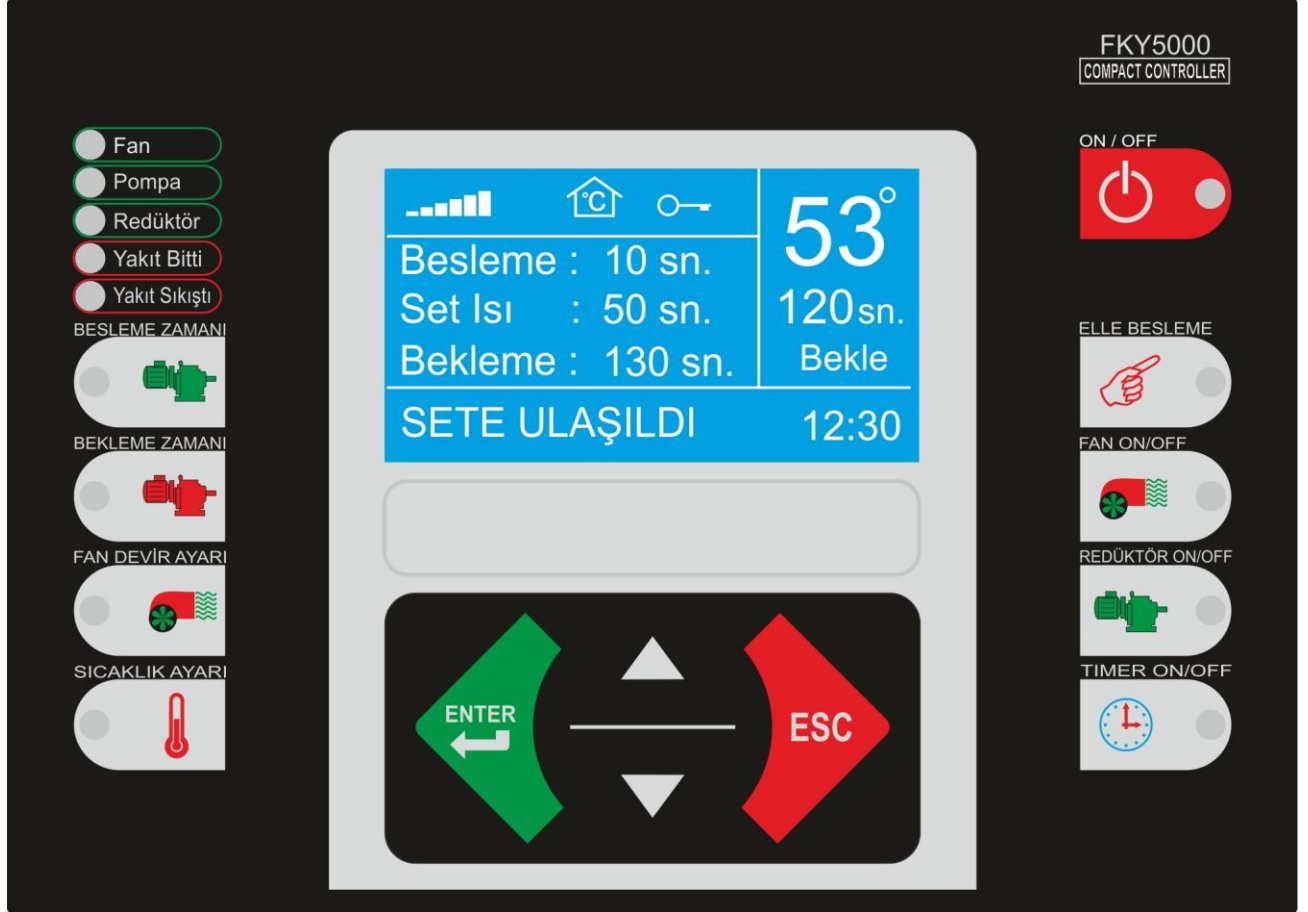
FKY5000
COMPACT CONTROLLER

Fan
Pompa
Redüktör
Yakıt Bitti
Yakıt Sıkıştı

BESLEME ZAMANI
BEKLEME ZAMANI
FAN DEVİR AYARI
SICAKLIK AYARI

°C

Besleme : 10 sn.
Set Isı : 50 sn.
Bekleme : 130 sn.

53°
120sn.
Bekle

SETE ULAŞILDI 12:30

ENTER
ESC

ON / OFF
ELLE BESLEME
FAN ON/OFF
REDÜKTÖR ON/OFF
TIMER ON/OFF